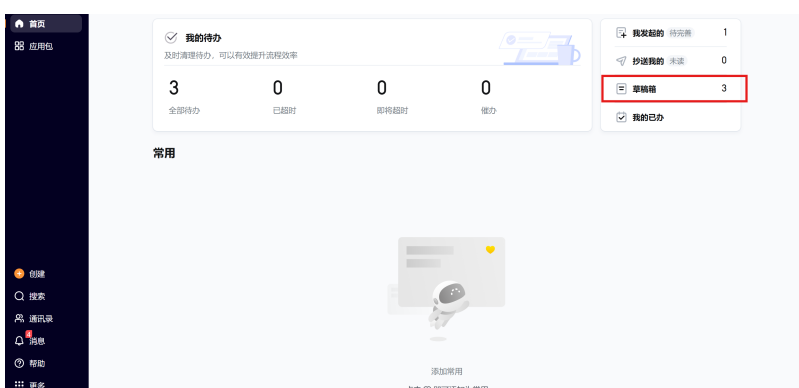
首页
应用包

我的待办
及时清理待办，可以有效提升流程效率

3
全部待办

0
已超时

0
即将超时

0
催办

我发起的 待完善 1
抄送我的 未读 0
草稿箱 3
我的已办

常用

添加常用
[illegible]

创建
搜索
通讯录
4
消息
帮助
更多